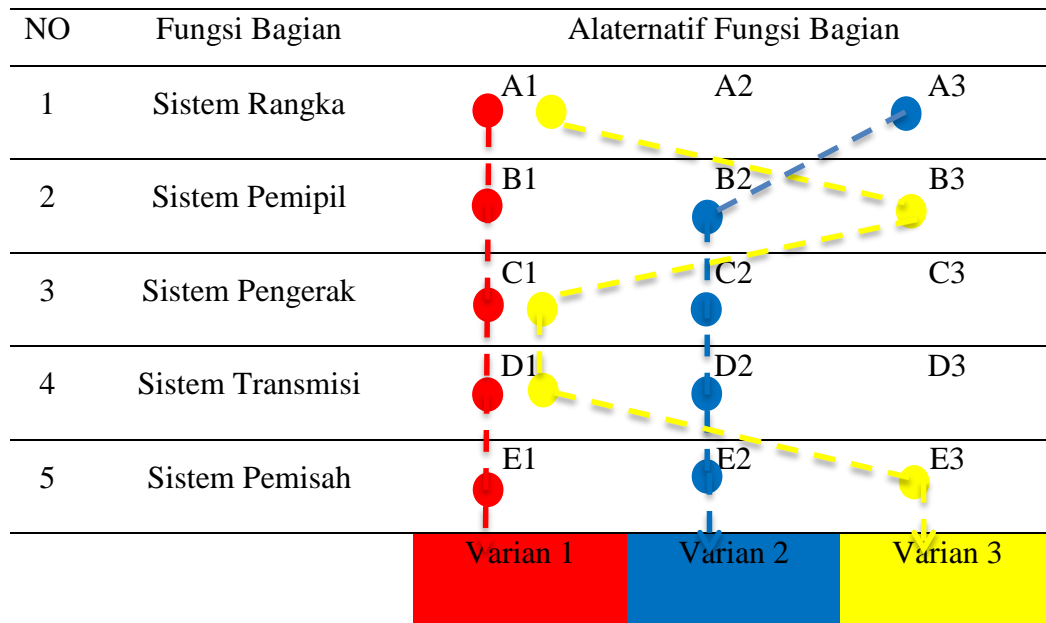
| NO | Fungsi Bagian | Alaternatif Fungsi Bagian | | |
|---|---|---|---|---|
| 1 | Sistem Rangka | A1 | A2 | A3 |
| 2 | Sistem Pemipil | B1 | B2 | B3 |
| 3 | Sistem Pengerak | C1 | C2 | C3 |
| 4 | Sistem Transmisi | D1 | D2 | D3 |
| 5 | Sistem Pemisah | E1 | E2 | E3 |
| | | Varian 1 | Varian 2 | Varian 3 |